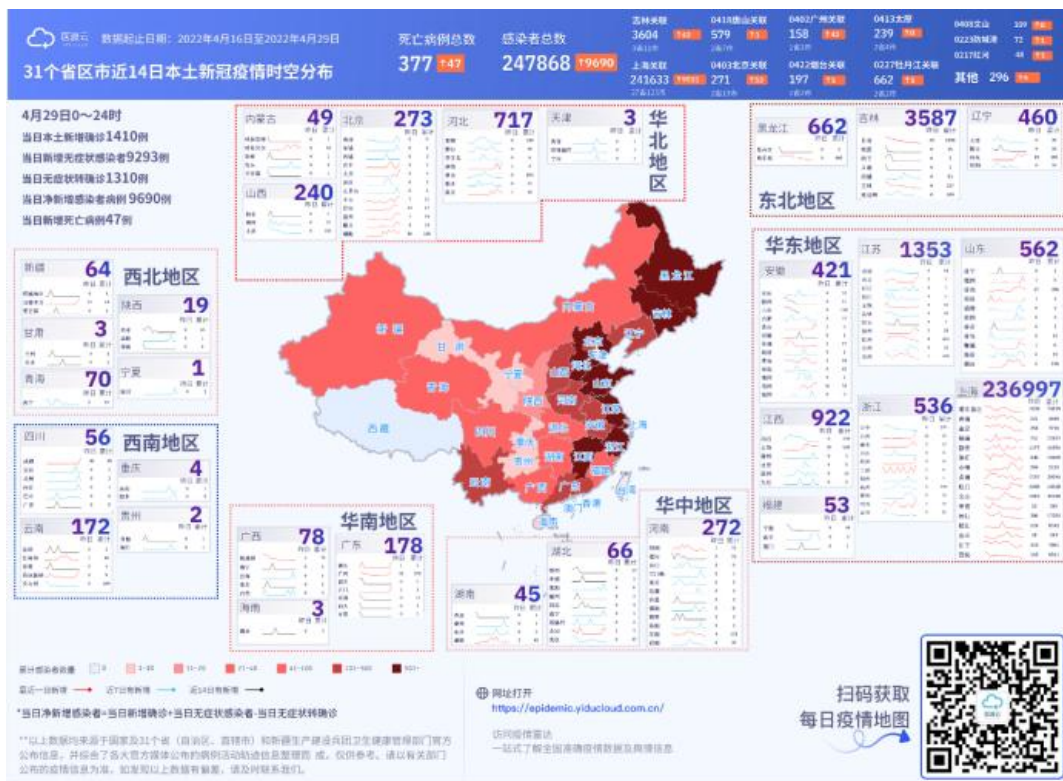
医渡云 数据截止日期：2022年4月16日至2022年4月29日

31个省区市近14日本土新冠疫情时空分布

死亡病例总数 377 ↑47

感染者总数 247868 ↑9690

吉林关联 3604
0418唐山关联 579
0402广州关联 158
0413太原 239
0403文山 109
0223防城港 72
0217红河 48
上海关联 241633
0403北京关联 271
0422烟台关联 197
0227牡丹江关联 662
其他 296

4月29日0～24时
当日本土新增确诊1410例
当日新增无症状感染者9293例
当日无症状转确诊1310例
当日净新增感染者病例 9690例
当日新增死亡病例47例

内蒙古 49
北京 273
河北 717
天津 3
华北地区
山西 240

黑龙江 662
吉林 3587
辽宁 460
东北地区

新疆 64
西北地区
陕西 19
甘肃 3
宁夏 1
青海 70

四川 56
西南地区
重庆 4
贵州 2
云南 172

华东地区
安徽 421
江苏 1353
山东 562
上海 236997
江西 922
浙江 536
福建 53

广西 78
华南地区
广东 178
海南 3

湖北 66
湖南 45
华中地区
河南 272

黑龙江 吉林 辽宁 内蒙古 新疆 甘肃 宁夏 青海 西藏 四川 重庆 贵州 云南 广西 广东 海南 湖南 湖北 河南 江西 福建 浙江 上海 江苏 安徽 山东 山西 河北 北京 天津 陕西 台湾 香港 澳门

累计感染病例数 0 1~10 11~20 21~40 41~100 101~500 501+
最近一日新增 近7日新增 近14日新增

*当日净新增感染者=当日新增确诊+当日无症状感染者-当日无症状转确诊

**以上数据均来源于国家及31个省（自治区、直辖市）和新疆生产建设兵团卫生健康管理部门官方公布信息，并综合了各大官方媒体公布的病例活动轨迹信息整理而成，仅供参考。请以有关部门公布的疫情信息为准。如发现以上数据有偏差，请及时联系我们。

网址打开
https://epidemic.yiducloud.com.cn/

访问疫情雷达
一站式了解全国疫情数据及舆情信息

扫码获取
每日疫情地图